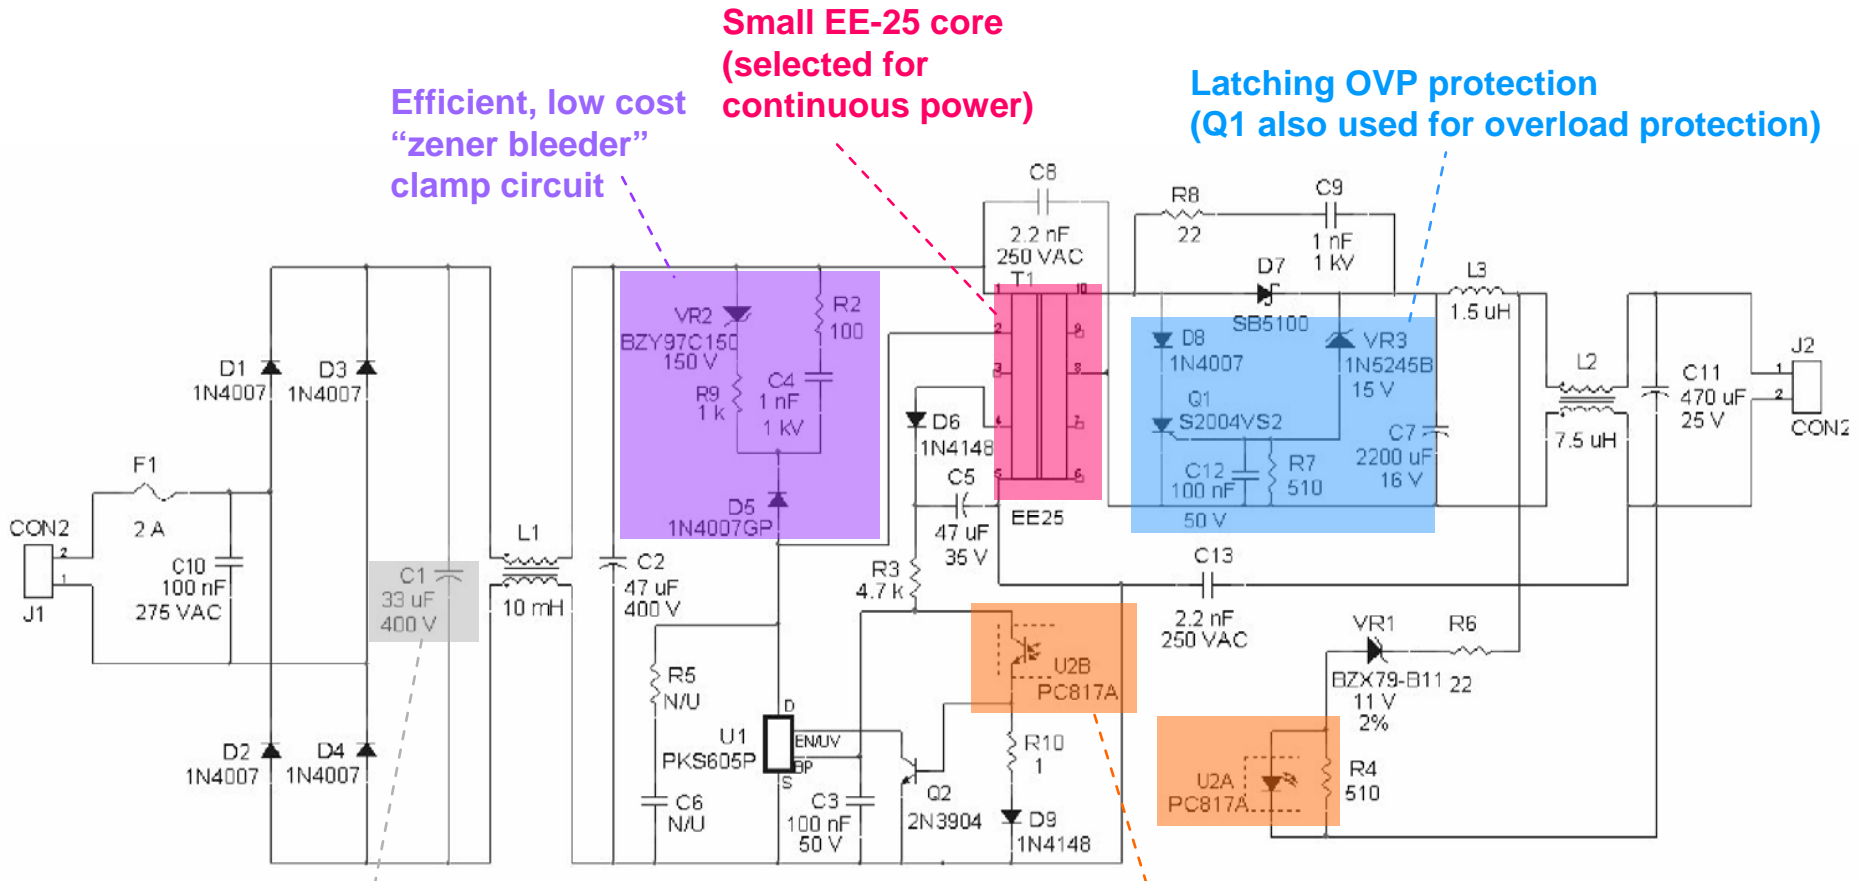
Small EE-25 core (selected for continuous power)

Efficient, low cost "zener bleeder" clamp circuit

Latching OVP protection (Q1 also used for overload protection)

C8
2.2 nF
250 VAC
T1
R8
22
C9
1 nF
1 kV
D7
SB5100
L3
1.5 uH
VR2
BZY97C150
150 V
R2
100
R9
1 k
C4
1 nF
1 kV
D5
1N4007GP
D8
1N4007
Q1
S2004VS2
VR3
1N5245B
15 V
C7
2200 uF
16 V
C12
100 nF
50 V
R7
510
L2
7.5 uH
C11
470 uF
25 V
J2
CON2
D1
1N4007
D3
1N4007
F1
2 A
CON2
J1
C10
100 nF
275 VAC
C1
33 uF
400 V
L1
10 mH
C2
47 uF
400 V
D6
1N4148
C5
47 uF
35 V
EE25
R3
4.7 k
C13
2.2 nF
250 VAC
U2B
PC817A
VR1
BZX79-B11
11 V
2%
R6
22
R5
N/U
U1
PKS605P
D
EN/UV
BP
S
R10
1
U2A
PC817A
R4
510
D2
1N4007
D4
1N4007
C6
N/U
C3
100 nF
50 V
Q2
2N3904
D9
1N4148